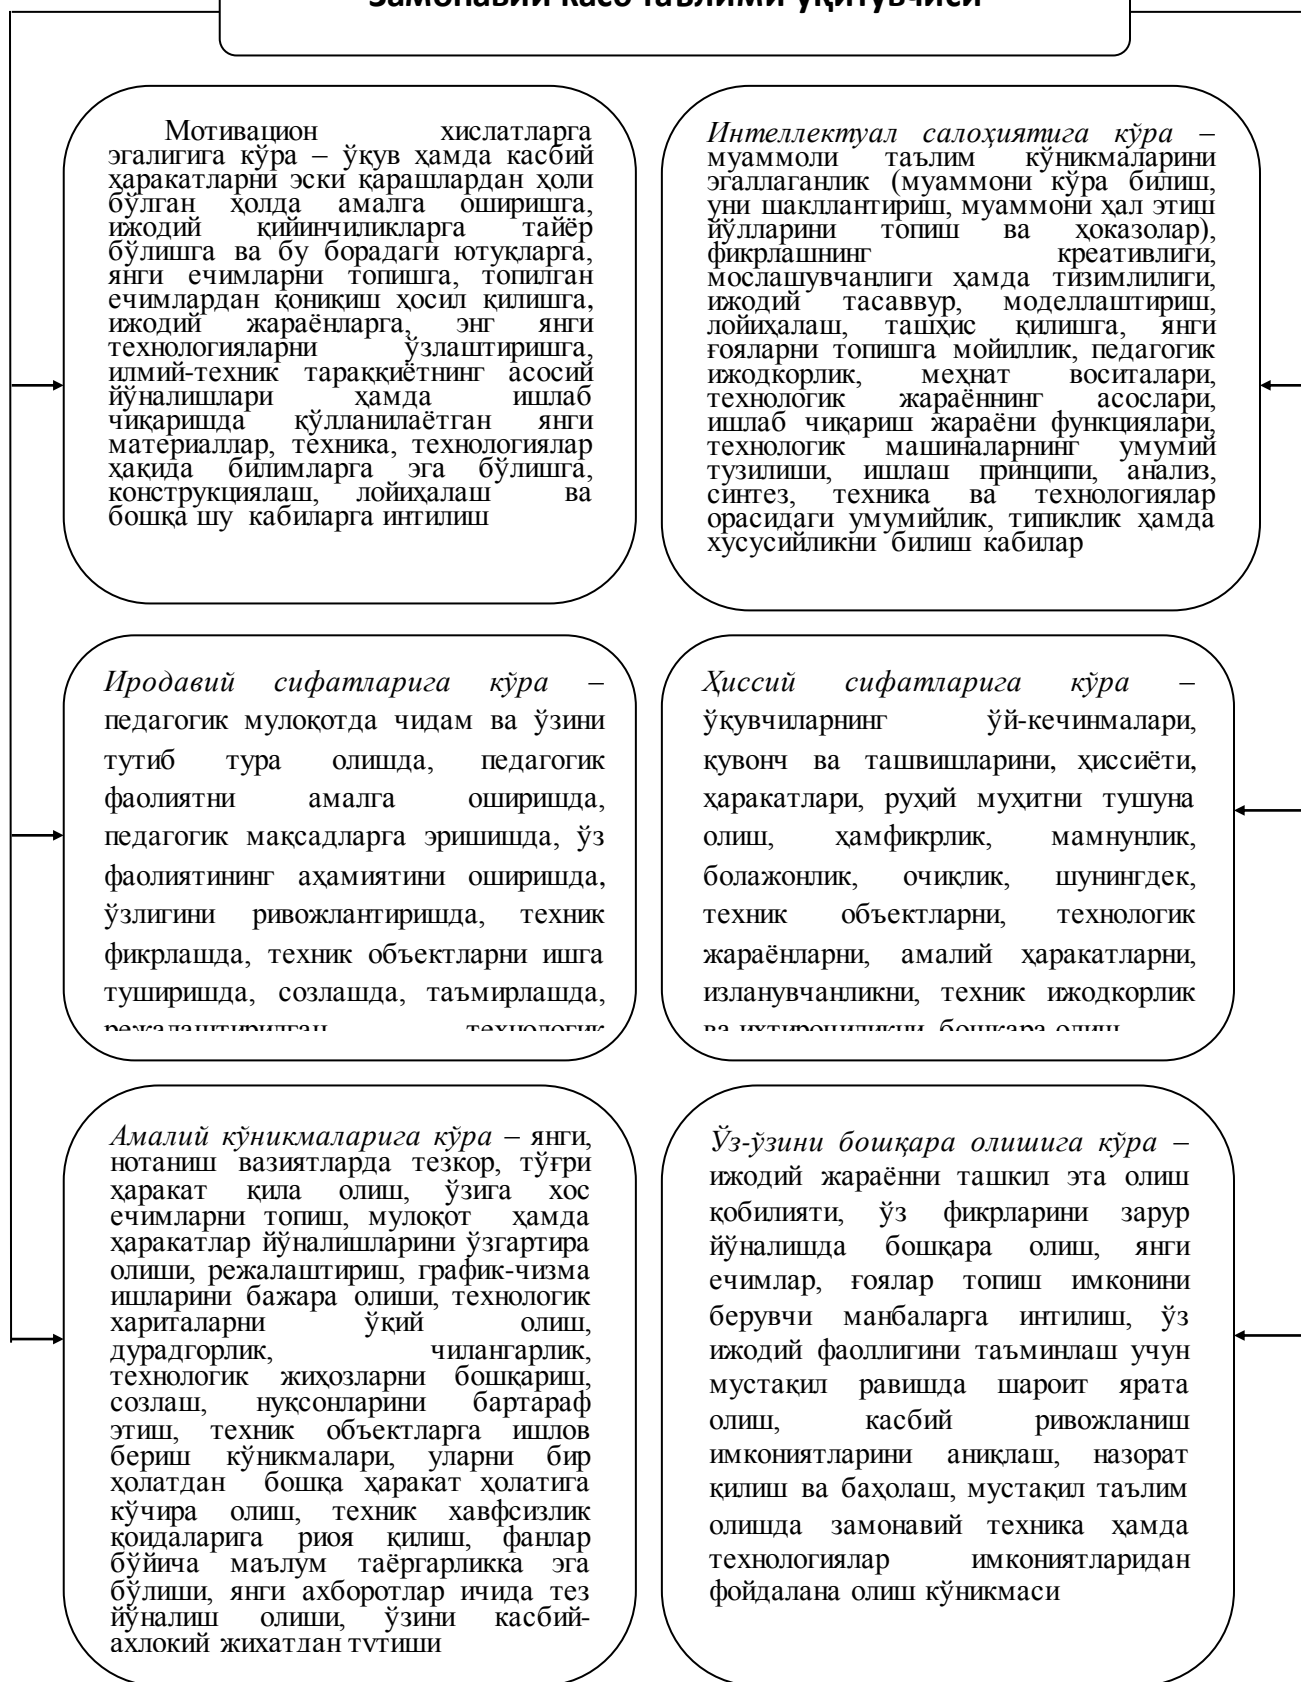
Замонавий касб таълими ўқитувчиси

Мотивацион хислатларга эгалигига кўра – ўкув ҳамда касбий ҳаракатларни эски қарашлардан ҳоли бўлган ҳолда амалга оширишга, ижодий қийинчиликларга тайёр бўлишга ва бу борадаги ютуқларга, янги ечимларни топишга, топилган ечимлардан қониқиш ҳосил қилишга, ижодий жараёнларга, энг янги технологияларни ўзлаштиришга, илмий-техник тараққиётнинг асосий йўналишлари ҳамда ишлаб чиқаришда қўлланилаётган янги материаллар, техника, технологиялар ҳақида билимларга эга бўлишга, конструкциялаш, лойиҳалаш ва бошқа шу кабиларга интилиш

Интеллектуал салоҳиятига кўра – муаммоли таълим кўникмаларини эгаллаганлик (муаммони кўра билиш, уни шакллантириш, муаммони ҳал этиш йўлларини топиш ва ҳоказолар), фикрлашнинг креативлиги, мослашувчанлиги ҳамда тизимлилиги, ижодий тасаввур, моделлаштириш, лойиҳалаш, ташхис қилишга, янги ғояларни топишга мойиллик, педагогик ижодкорлик, меҳнат воситалари, технологик жараённинг асослари, ишлаб чиқариш жараёни функциялари, технологик машиналарнинг умумий тузилиши, ишлаш принципи, анализ, синтез, техника ва технологиялар орасидаги умумийлик, типиклик ҳамда хусусийликни билиш кабилар

Иродавий сифатларига кўра – педагогик мулоқотда чидам ва ўзини тутиб тура олишда, педагогик фаолиятни амалга оширишда, педагогик мақсадларга эришишда, ўз фаолиятининг аҳамиятини оширишда, ўзлигини ривожлантиришда, техник фикрлашда, техник объектларни ишга туширишда, созлашда, таъмирлашда, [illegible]

Ҳиссий сифатларига кўра – ўқувчиларнинг ўй-кечинмалари, кувонч ва ташвишларини, ҳиссиёти, ҳаракатлари, руҳий муҳитни тушуна олиш, ҳамфикрлик, мамнунлик, болажонлик, очиқлик, шунингдек, техник объектларни, технологик жараёнларни, амалий ҳаракатларни, изланувчанликни, техник ижодкорлик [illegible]

Амалий кўникмаларига кўра – янги, нотаниш вазиятларда тезкор, тўғри ҳаракат қила олиш, ўзига хос ечимларни топиш, мулоқот ҳамда ҳаракатлар йўналишларини ўзгартира олиши, режалаштириш, график-чизма ишларини бажара олиши, технологик хариталарни ўқий олиш, дурадгорлик, чилангарлик, технологик жиҳозларни бошқариш, созлаш, нуқсонларини бартараф этиш, техник объектларга ишлов бериш кўникмалари, уларни бир ҳолатдан бошқа ҳаракат ҳолатига кўчира олиш, техник хавфсизлик қоидаларига риоя қилиш, фанлар бўйича маълум таёргарликка эга бўлиши, янги ахборотлар ичида тез йўналиш олиши, ўзини касбий-ахлоқий жихатдан тутиши

Ўз-ўзини бошқара олишига кўра – ижодий жараённи ташкил эта олиш қобилияти, ўз фикрларини зарур йўналишда бошқара олиш, янги ечимлар, ғоялар топиш имконини берувчи манбаларга интилиш, ўз ижодий фаоллигини таъминлаш учун мустақил равишда шароит ярата олиш, касбий ривожланиш имкониятларини аниқлаш, назорат қилиш ва баҳолаш, мустақил таълим олишда замонавий техника ҳамда технологиялар имкониятларидан фойдалана олиш кўникмаси